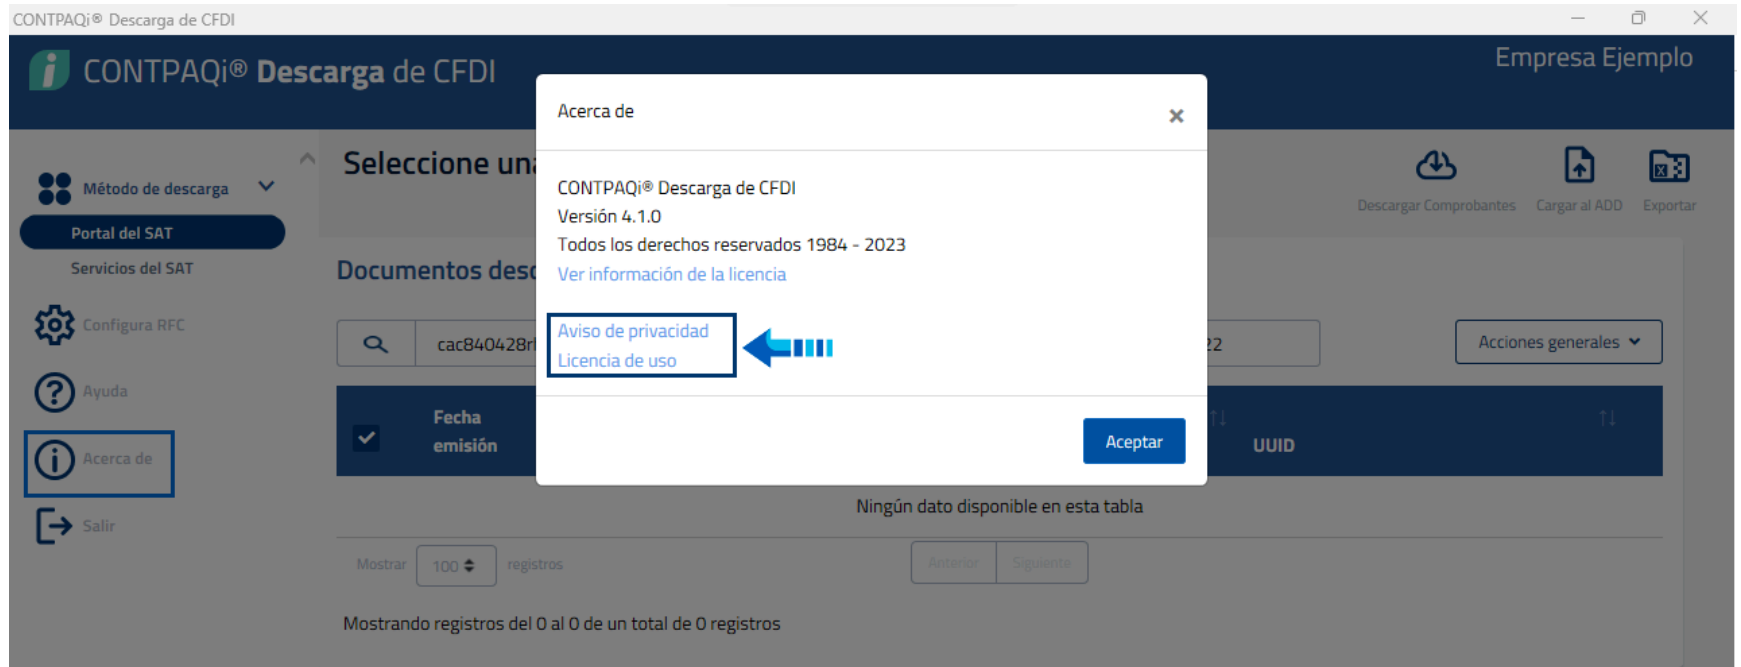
CONTPAQi® Descarga de CFDI

CONTPAQi® Descarga de CFDI

Empresa Ejemplo

Método de descarga

Portal del SAT

Servicios del SAT

Configura RFC

Ayuda

Acerca de

Salir

Seleccione una

Descargar Comprobantes

Cargar al ADD

Exportar

Documentos desc

cac840428rl

22

Acciones generales

Fecha emisión

UUID

Ningún dato disponible en esta tabla

Mostrar 100 registros

Anterior Siguiente

Mostrando registros del 0 al 0 de un total de 0 registros

Acerca de

×

CONTPAQi® Descarga de CFDI
Versión 4.1.0
Todos los derechos reservados 1984 - 2023
Ver información de la licencia

Aviso de privacidad
Licencia de uso

Aceptar